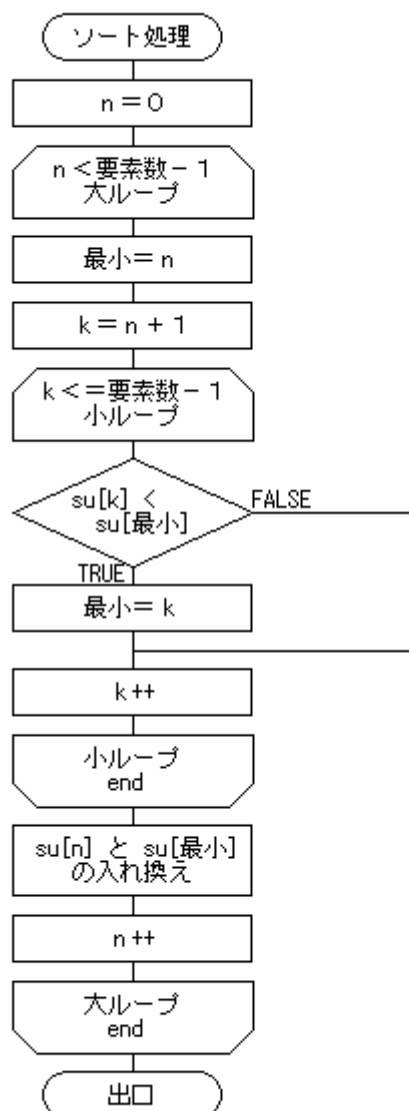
ソート処理

n = 0

n < 要素数 − 1
大ループ

最小 = n

k = n + 1

k <= 要素数 − 1
小ループ

su[k] < su[最小]

FALSE

TRUE

最小 = k

k ++

小ループ
end

su[n] と su[最小] の入れ換え

n ++

大ループ
end

出口